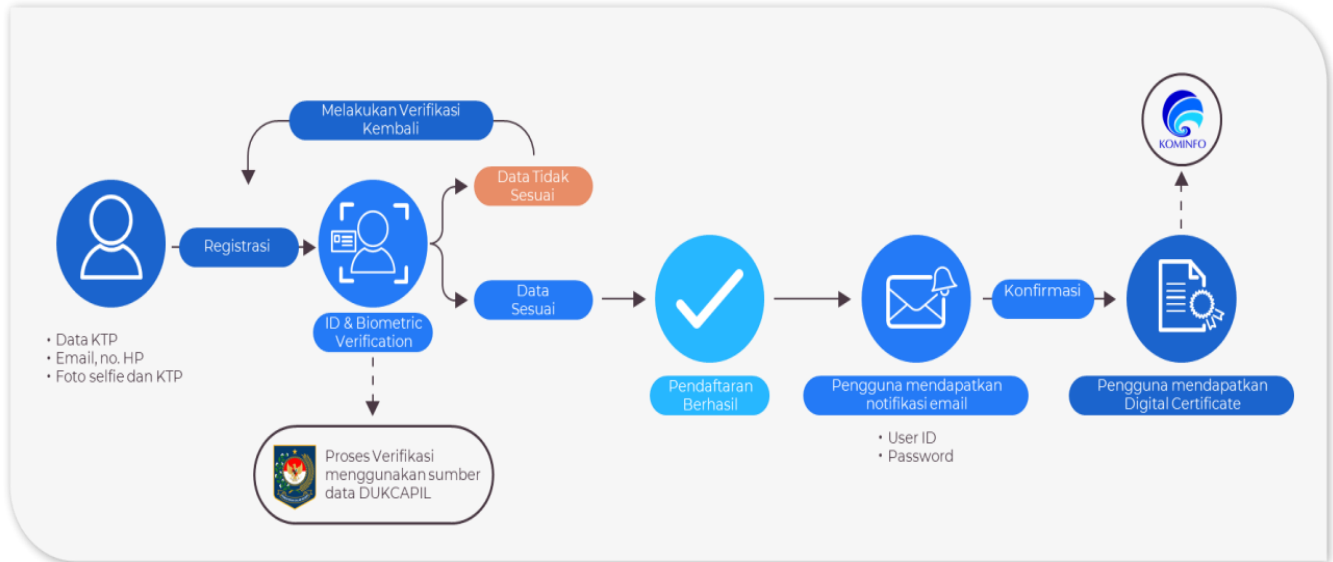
Melakukan Verifikasi Kembali

Data Tidak Sesuai

Registrasi

Data Sesuai

KOMINFO

Konfirmasi

• Data KTP
• Email, no. HP
• Foto selfie dan KTP

ID & Biometric Verification

Pendaftaran Berhasil

Pengguna mendapatkan notifikasi email

Pengguna mendapatkan Digital Certificate

• User ID
• Password

Proses Verifikasi menggunakan sumber data DUKCAPIL